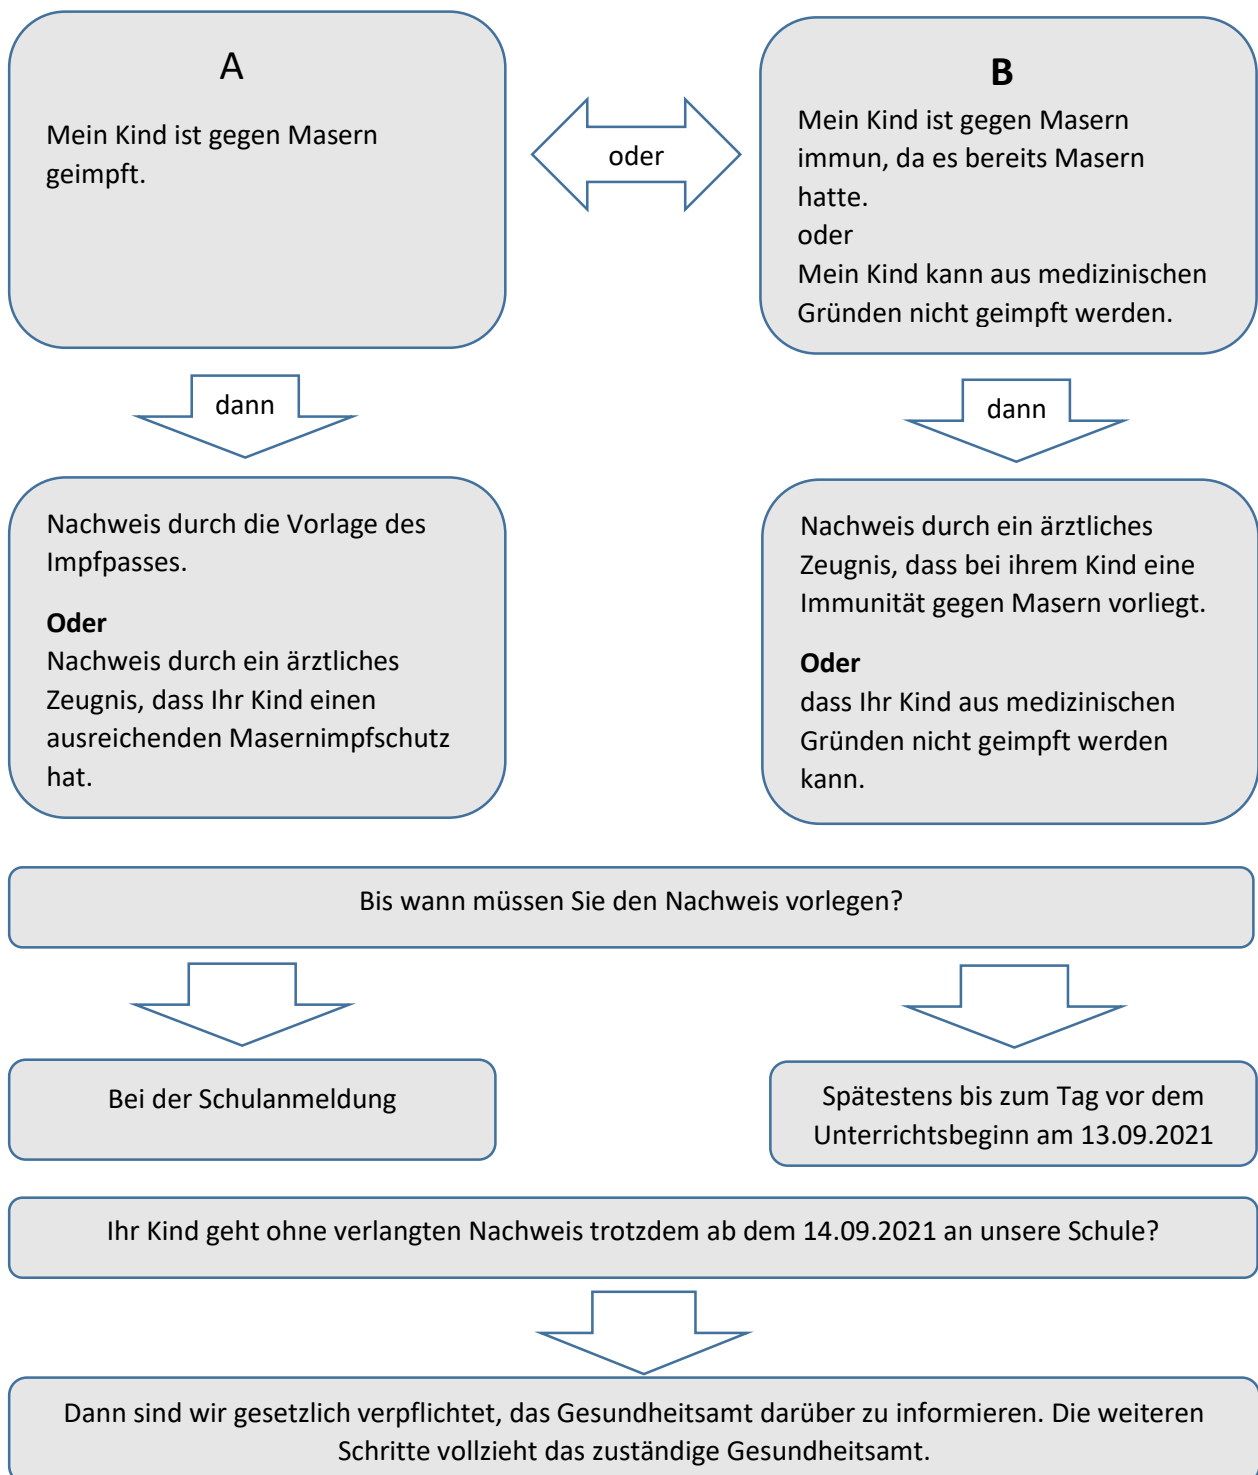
A

Mein Kind ist gegen Masern geimpft.

oder

B

Mein Kind ist gegen Masern immun, da es bereits Masern hatte.
oder
Mein Kind kann aus medizinischen Gründen nicht geimpft werden.

dann

dann

Nachweis durch die Vorlage des Impfpasses.

**Oder**
Nachweis durch ein ärztliches Zeugnis, dass Ihr Kind einen ausreichenden Masernimpfschutz hat.

Nachweis durch ein ärztliches Zeugnis, dass bei ihrem Kind eine Immunität gegen Masern vorliegt.

**Oder**
dass Ihr Kind aus medizinischen Gründen nicht geimpft werden kann.

Bis wann müssen Sie den Nachweis vorlegen?

Bei der Schulanmeldung

Spätestens bis zum Tag vor dem Unterrichtsbeginn am 13.09.2021

Ihr Kind geht ohne verlangten Nachweis trotzdem ab dem 14.09.2021 an unsere Schule?

Dann sind wir gesetzlich verpflichtet, das Gesundheitsamt darüber zu informieren. Die weiteren Schritte vollzieht das zuständige Gesundheitsamt.